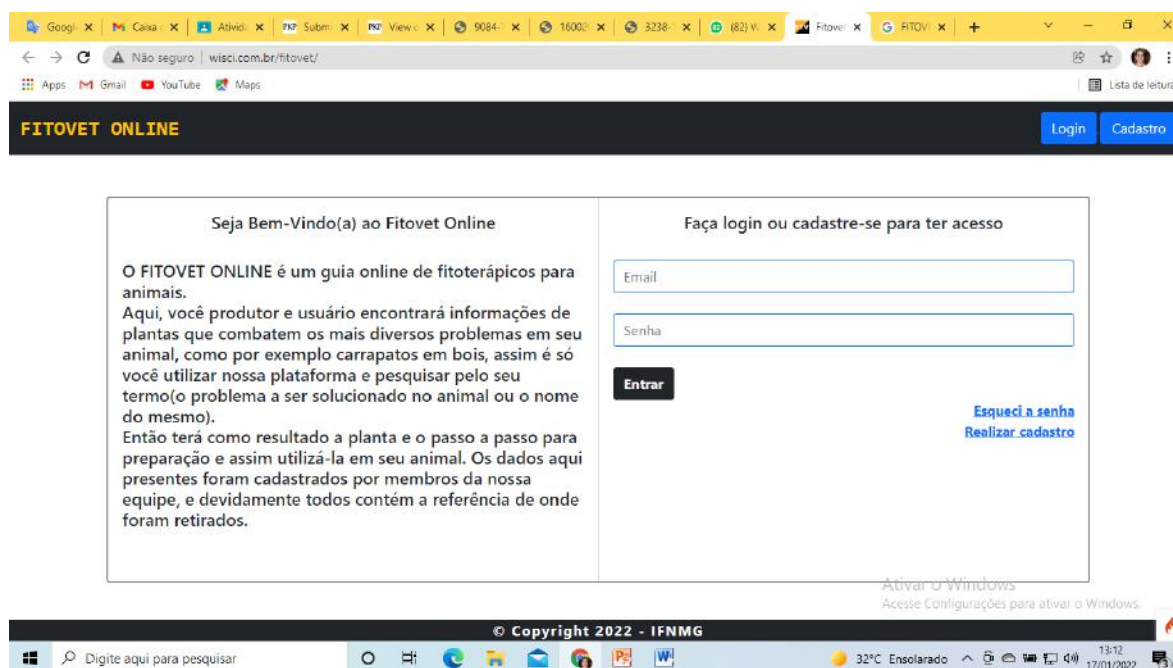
Googl × | Caixa × | Ativid × | Subm × | View × | 9084 × | 1600 × | 3238 × | (82) W × | Fitove × | FITOV × | +

Não seguro | wisci.com.br/fitovet/

Apps Gmail YouTube Maps

Lista de leitura

FITOVET ONLINE

Login Cadastro

Seja Bem-Vindo(a) ao Fitovet Online

O FITOVET ONLINE é um guia online de fitoterápicos para animais.
Aqui, você produtor e usuário encontrará informações de plantas que combatem os mais diversos problemas em seu animal, como por exemplo carrapatos em bois, assim é só você utilizar nossa plataforma e pesquisar pelo seu termo(o problema a ser solucionado no animal ou o nome do mesmo).
Então terá como resultado a planta e o passo a passo para preparação e assim utilizá-la em seu animal. Os dados aqui presentes foram cadastrados por membros da nossa equipe, e devidamente todos contém a referência de onde foram retirados.

Faça login ou cadastre-se para ter acesso

Email

Senha

Entrar

Esqueci a senha
Realizar cadastro

Ativar o Windows
Acesse Configurações para ativar o Windows.

© Copyright 2022 - IFNMG

Digite aqui para pesquisar

32°C Ensolarado 13:12 17/01/2022